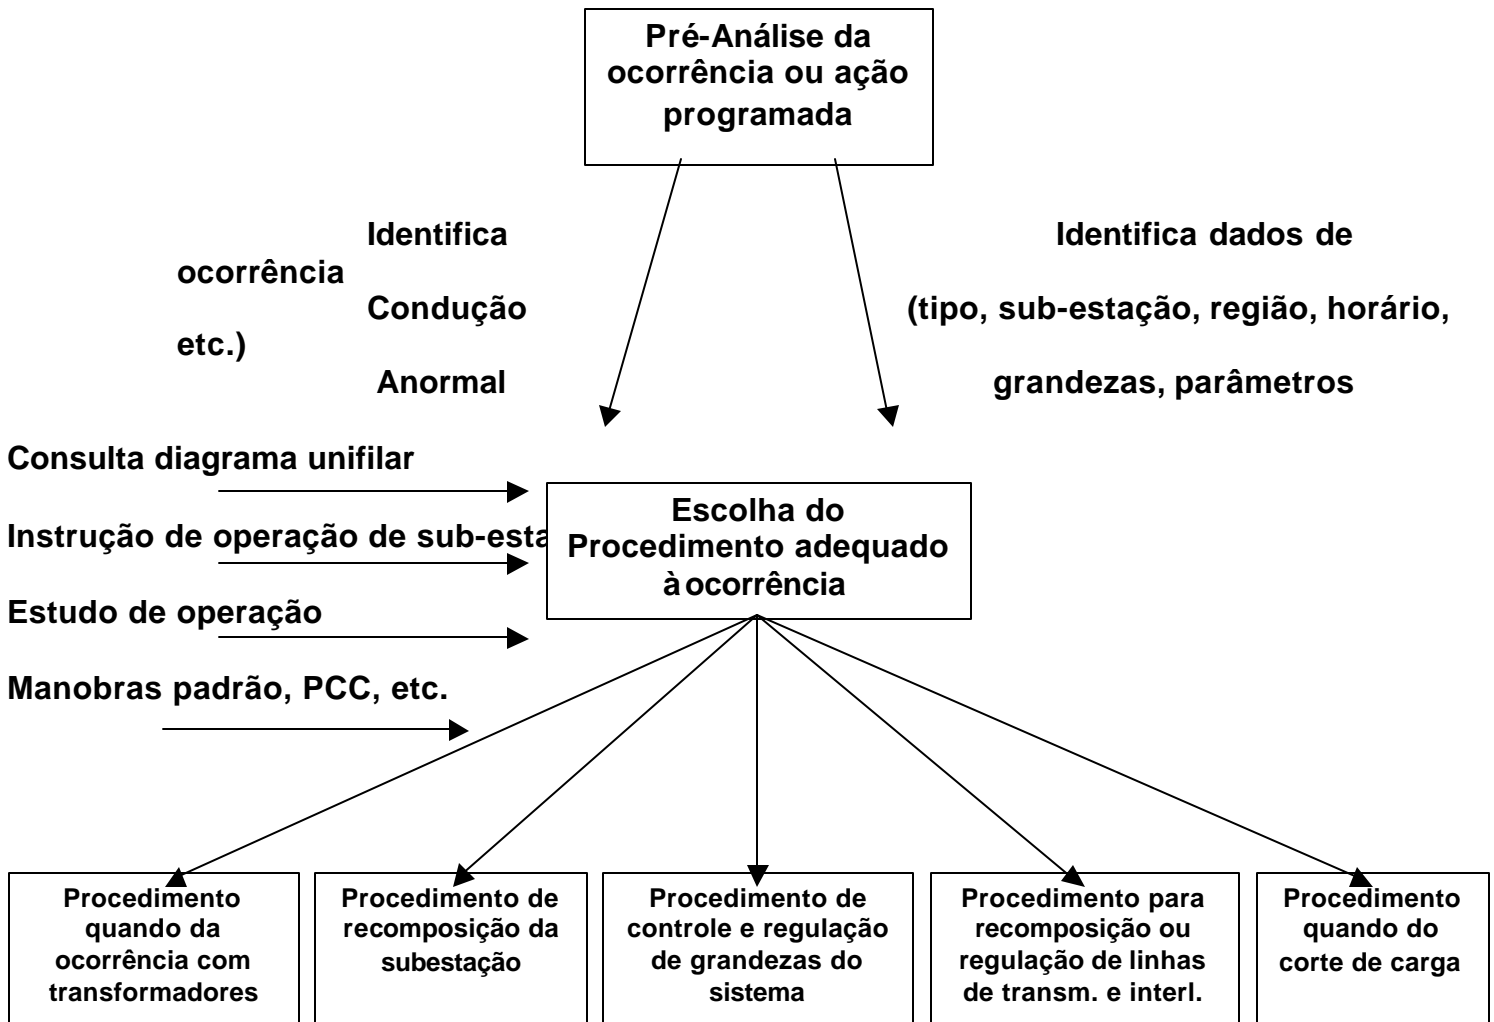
Pré-Análise da ocorrência ou ação programada

Identifica ocorrência
Condução
Anormal

Identifica dados de
(tipo, sub-estação, região, horário, etc.)
grandezas, parâmetros

Consulta diagrama unifilar

Instrução de operação de sub-esta

Estudo de operação

Manobras padrão, PCC, etc.

Escolha do Procedimento adequado à ocorrência

Procedimento quando da ocorrência com transformadores

Procedimento de recomposição da subestação

Procedimento de controle e regulação de grandezas do sistema

Procedimento para recomposição ou regulação de linhas de transm. e interl.

Procedimento quando do corte de carga